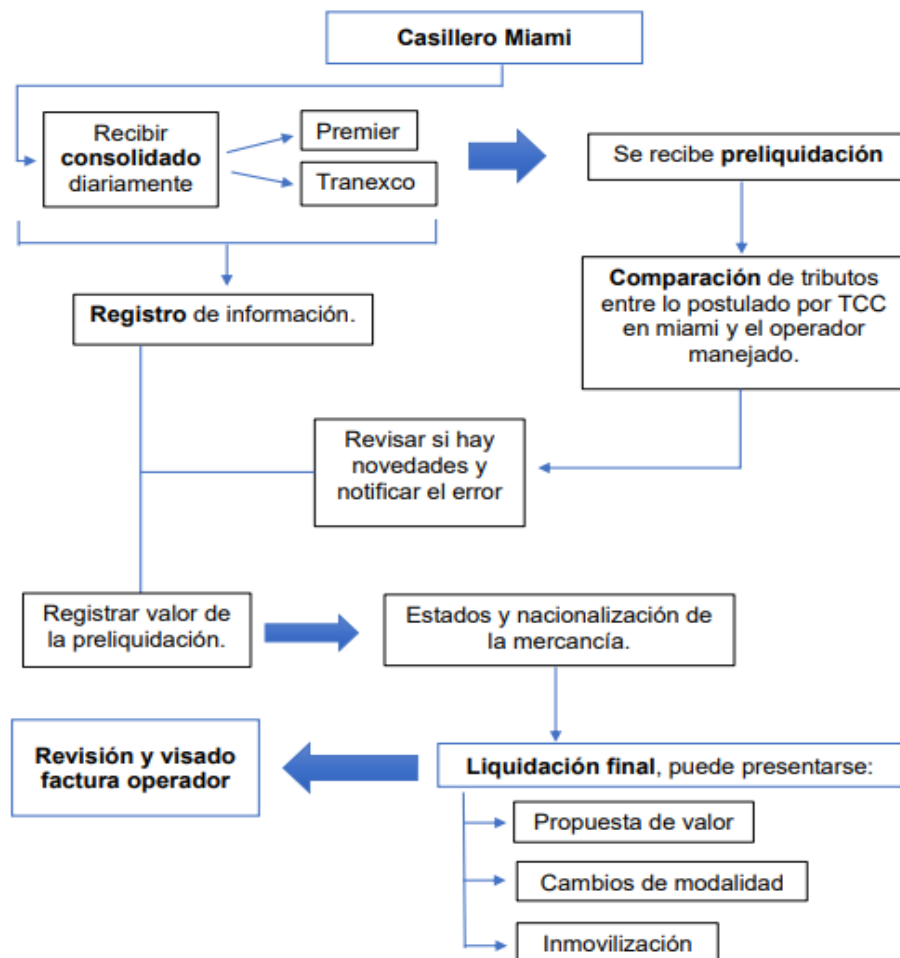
Casillero Miami

Recibir consolidado diariamente

Premier

Tranexco

Se recibe preliquidación

Comparación de tributos entre lo postulado por TCC en miami y el operador manejado.

Registro de información.

Revisar si hay novedades y notificar el error

Registrar valor de la preliquidación.

Estados y nacionalización de la mercancía.

Revisión y visado factura operador

Liquidación final, puede presentarse:

Propuesta de valor

Cambios de modalidad

Inmovilización